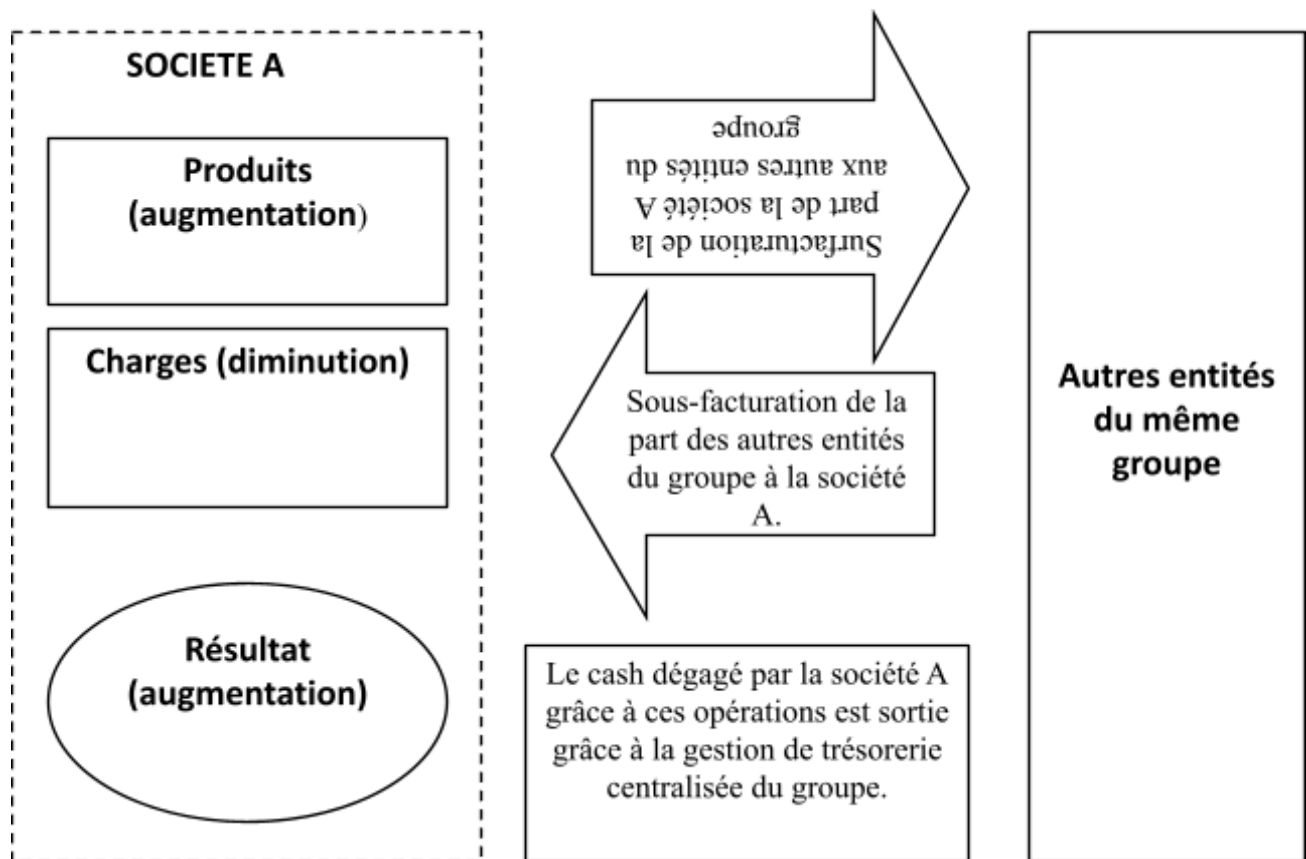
SOCIETE A

Produits (augmentation)

Charges (diminution)

Résultat (augmentation)

Surfacturation de la part de la société A aux autres entités du groupe

Sous-facturation de la part des autres entités du groupe à la société A.

Le cash dégagé par la société A grâce à ces opérations est sortie grâce à la gestion de trésorerie centralisée du groupe.

Autres entités du même groupe